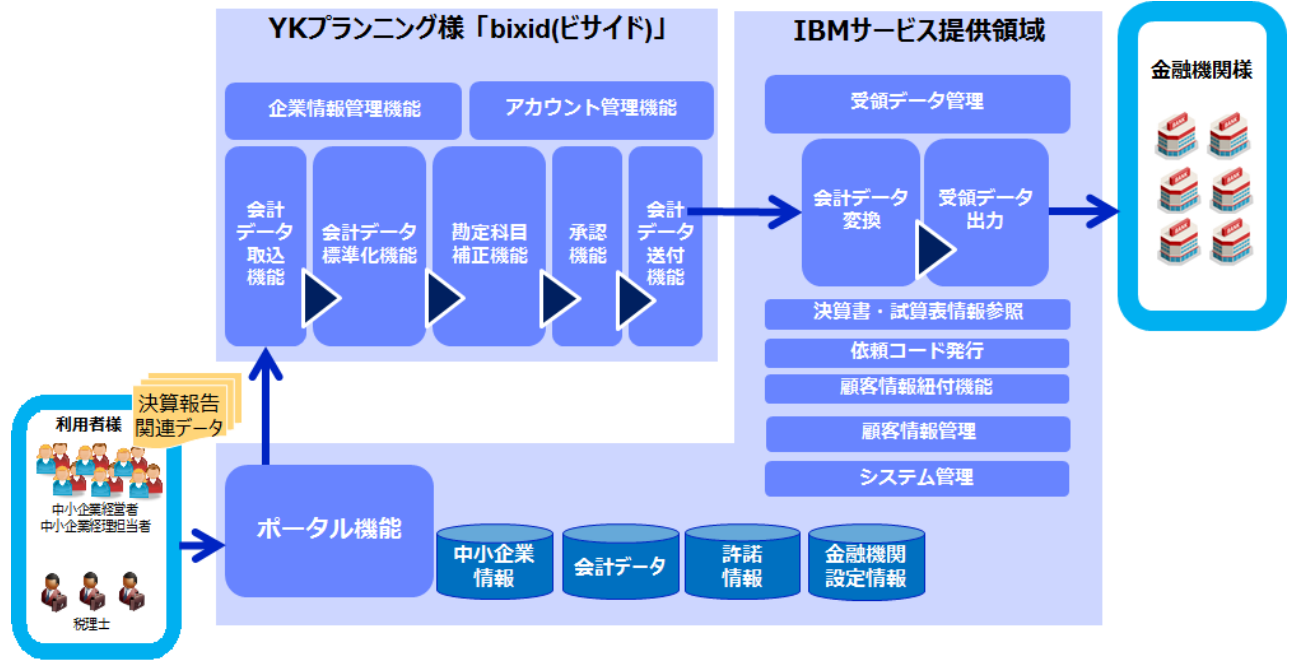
YKプランニング様「bixid(ビサイド)」

企業情報管理機能

アカウント管理機能

会計データ取込機能

会計データ標準化機能

勘定科目補正機能

承認機能

会計データ送付機能

IBMサービス提供領域

受領データ管理

会計データ変換

受領データ出力

決算書・試算表情報参照

依頼コード発行

顧客情報紐付機能

顧客情報管理

システム管理

金融機関様

利用者様

決算報告関連データ

中小企業経営者
中小企業経理担当者

税理士

ポータル機能

中小企業情報

会計データ

許諾情報

金融機関設定情報